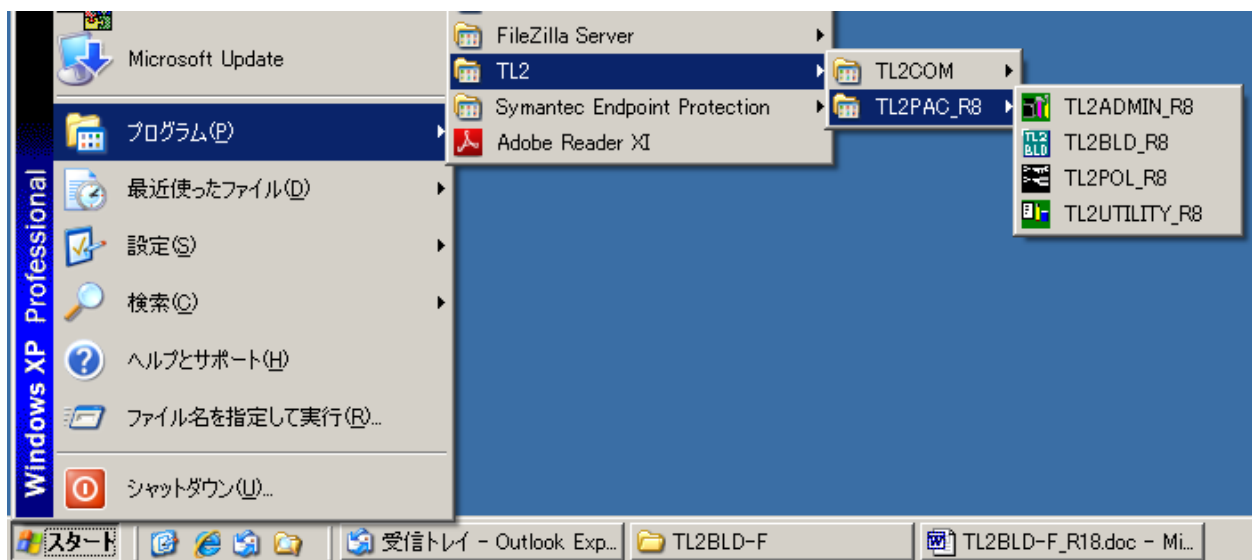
Windows XP Professional

Microsoft Update

プログラム(P)

最近使ったファイル(D)

設定(S)

検索(C)

ヘルプとサポート(H)

ファイル名を指定して実行(R)...

シャットダウン(U)...

FileZilla Server

TL2

Symantec Endpoint Protection

Adobe Reader XI

TL2COM

TL2PAC_R8

TL2ADMIN_R8

TL2BLD_R8

TL2POL_R8

TL2UTILITY_R8

スタート

受信トレイ - Outlook Exp...

TL2BLD-F

TL2BLD-F_R18.doc - Mi...